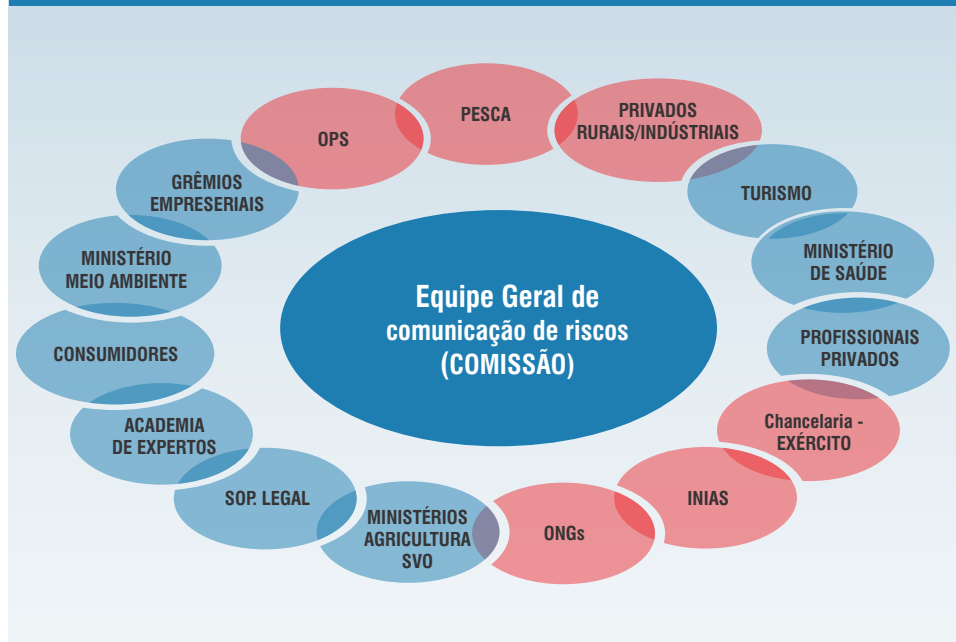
Equipe Geral de comunicação de riscos (COMISSÃO)

PESCA

PRIVADOS RURAIS/INDÚSTRIAIS

TURISMO

MINISTÉRIO DE SAÚDE

PROFISSIONAIS PRIVADOS

Chancelaria - EXÉRCITO

INIAS

ONGs

MINISTÉRIOS AGRICULTURA SVO

SOP. LEGAL

ACADEMIA DE EXPERTOS

CONSUMIDORES

MINISTÉRIO MEIO AMBIENTE

GRÊMIOS EMPRESERIAIS

OPS